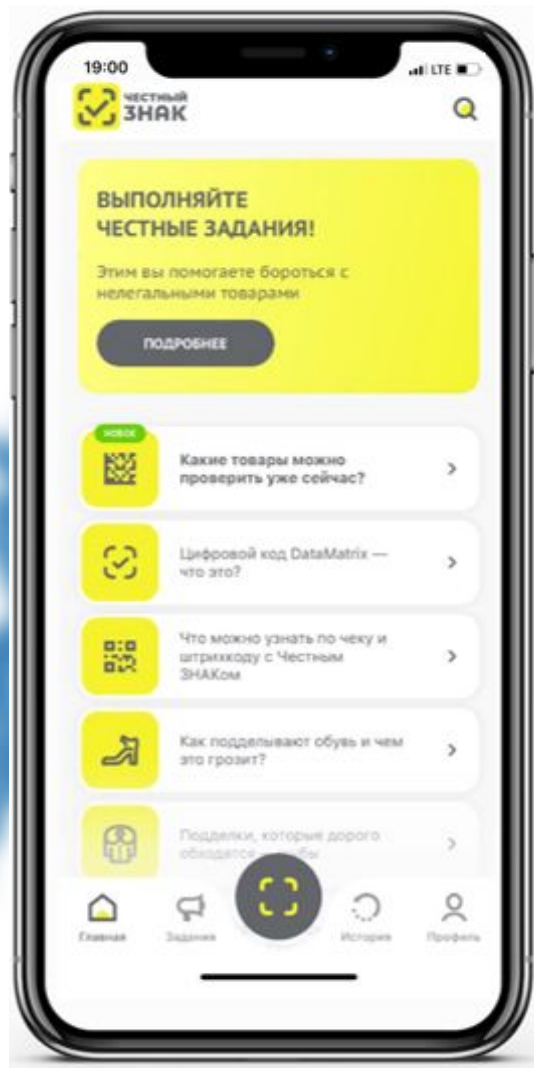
19:00

LTE

ЧЕСТНЫЙ ЗНАК

ВЫПОЛНЯЙТЕ ЧЕСТНЫЕ ЗАДАНИЯ!

Этим вы помогаете бороться с нелегальными товарами

ПОДРОБНЕЕ

НОВОЕ

Какие товары можно проверить уже сейчас?

Цифровой код DataMatrix — что это?

Что можно узнать по чеку и штрихкоду с Честным ЗНАКом

Как подделывают обувь и чем это грозит?

Подделки, которые дорого обходятся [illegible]

Главная

Задания

История

Профиль